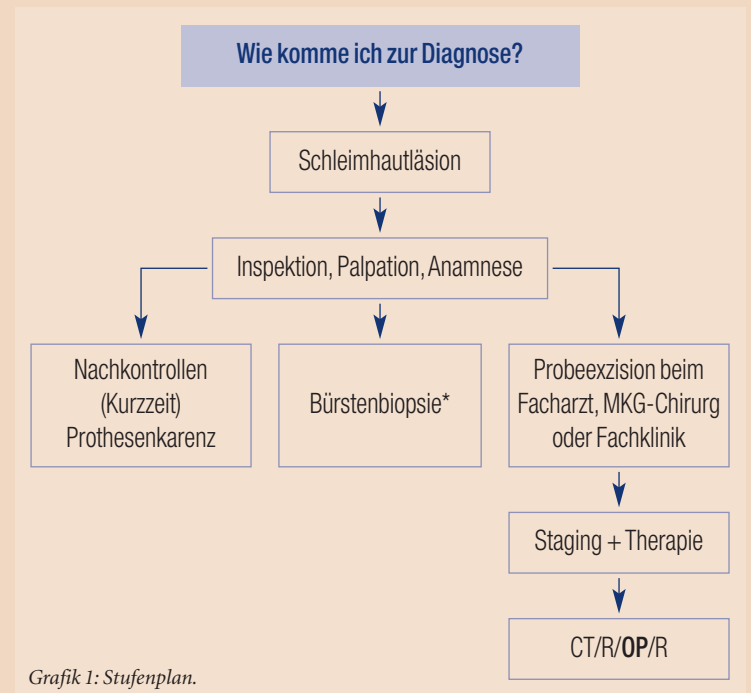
Wie komme ich zur Diagnose?

Schleimhautläsion

Inspektion, Palpation, Anamnese

Nachkontrollen (Kurzzeit) Prothesenkarenz

Bürstenbiopsie*

Probeexzision beim Facharzt, MKG-Chirurg oder Fachklinik

Staging + Therapie

CT/R/**OP**/R

Grafik 1: Stufenplan.